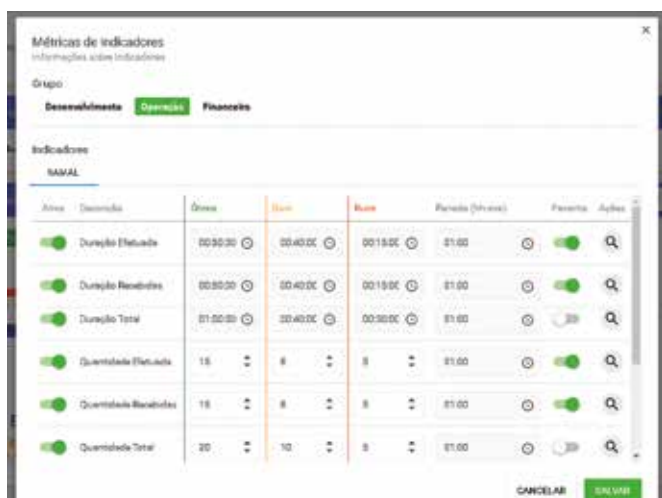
Métricas de Indicadores
Informações sobre indicadores

Grupo
Desenvolvimento Operação Financeiro

Indicadores
RAMAL

| Ativo | Descrição | Ótimo | Bom | Ruim | Período (hh:mm) | Percentual | Ações |
|---|---|---|---|---|---|---|---|
| | Duração Efetuada | 00:50:00 | 00:40:00 | 00:15:00 | 01:00 | | |
| | Duração Recebidas | 00:50:00 | 00:40:00 | 00:15:00 | 01:00 | | |
| | Duração Total | 01:00:00 | 00:40:00 | 00:30:00 | 01:00 | | |
| | Quantidade Efetuada | 15 | 8 | 5 | 01:00 | | |
| | Quantidade Recebidas | 15 | 8 | 5 | 01:00 | | |
| | Quantidade Total | 20 | 10 | 5 | 01:00 | | |

CANCELAR SALVAR